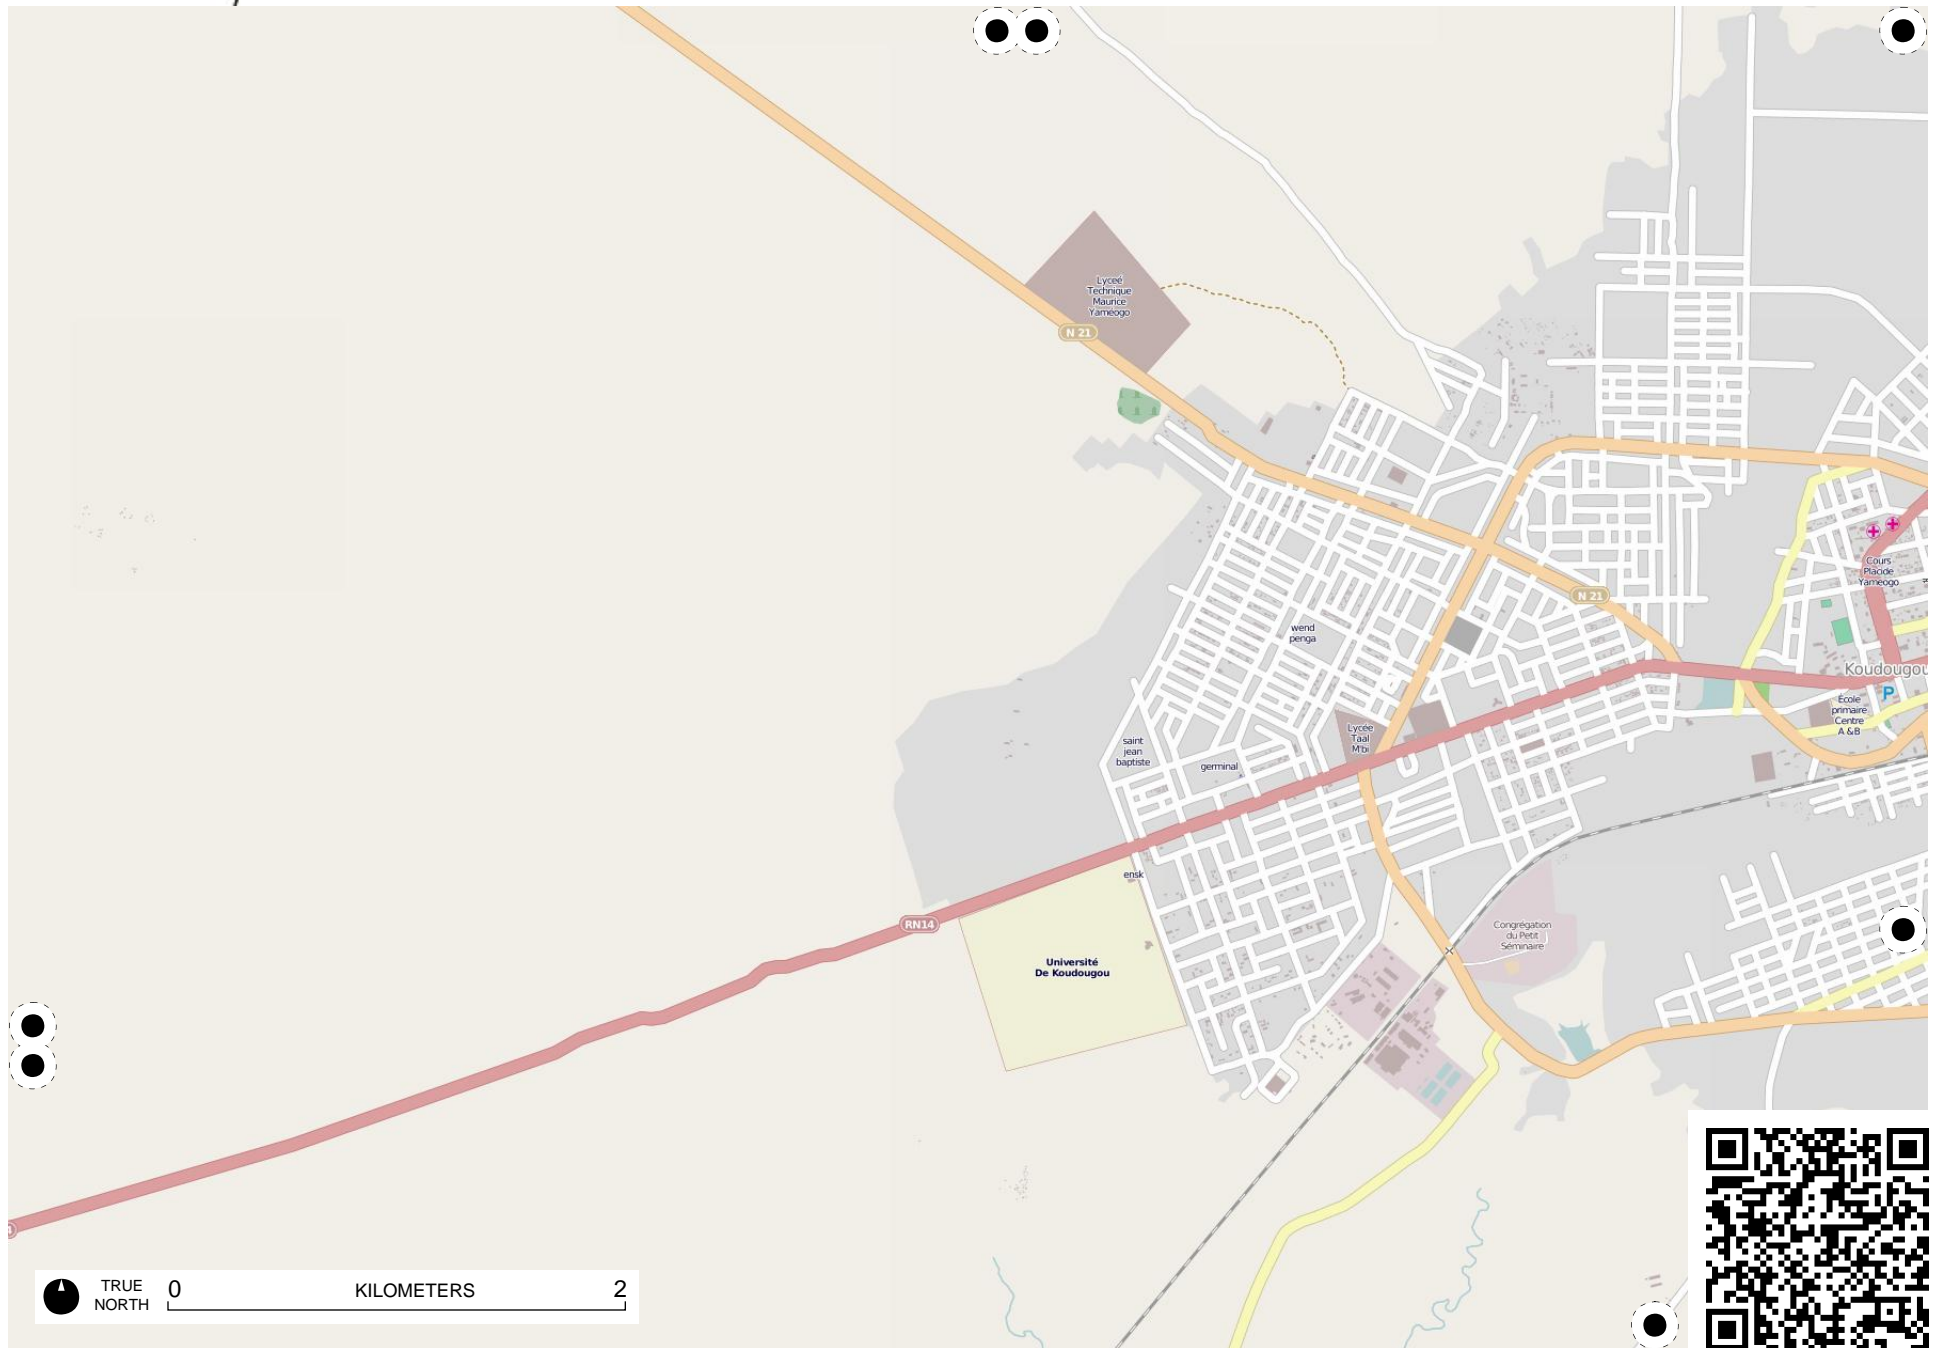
Lyceé Technique Maurice Yameogo

N 21

N 21

Cours Placide Yameogo

Koudougou

wend penga

Ecole primaire Centre A &B

P

Lycée Taal M'bi

saint jean baptiste

germinal

ensk

RN14

Université De Koudougou

Congrégation du Petit Séminaire

TRUE NORTH

0

KILOMETERS

2